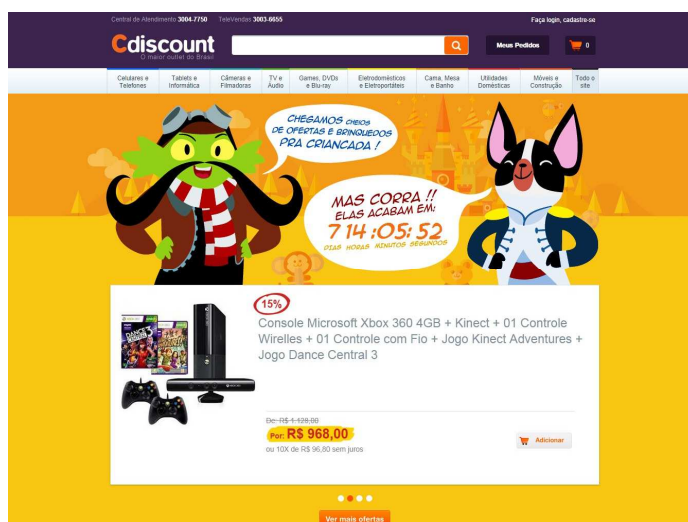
Central de Atendimento 3004-7750 TeleVendas 3003-6655

Faça login, cadastre-se

Cdiscount
O maior outlet do Brasil

Meus Pedidos

0

Celulares e Telefones | Tablets e Informática | Câmeras e Filmadoras | TV e Áudio | Games, DVDs e Blu-ray | Eletrodomésticos e Eletroportáteis | Cama, Mesa e Banho | Utilidades Domésticas | Móveis e Construção | Todo o site

CHEGAMOS CHEIOS DE OFERTAS E BRINQUEDOS PRA CRIANÇADA!

MAS CORRA!! ELAS ACABAM EM:
7 14:05:52
DIAS HORAS MINUTOS SEGUNDOS

15%

Console Microsoft Xbox 360 4GB + Kinect + 01 Controle Wirelles + 01 Controle com Fio + Jogo Kinect Adventures + Jogo Dance Central 3

De: R$ 1.138,00
Por: R$ 968,00
ou 10X de R$ 96,80 sem juros

Adicionar

Ver mais ofertas